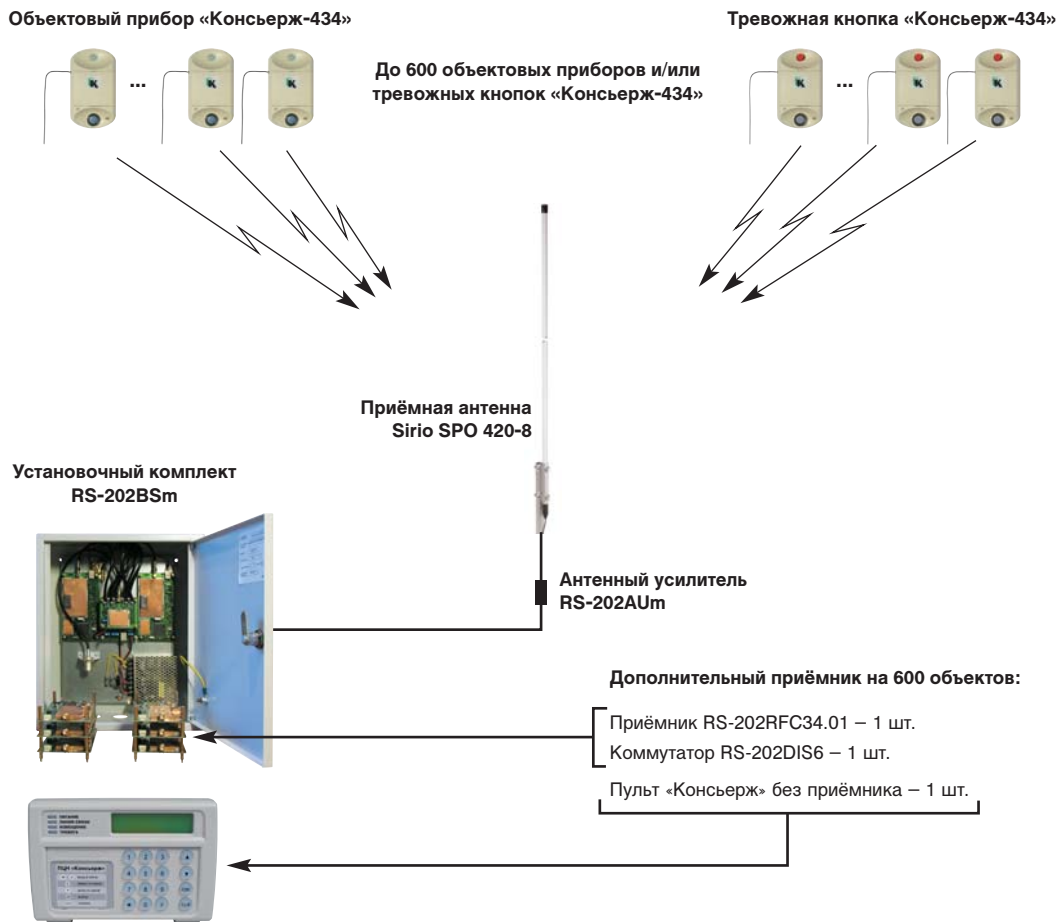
Объектовый прибор «Консьерж-434»

Тревожная кнопка «Консьерж-434»

...

До 600 объектовых приборов и/или тревожных кнопок «Консьерж-434»

...

Приёмная антенна
Sirio SPO 420-8

Установочный комплект
RS-202BSm

Антенный усилитель
RS-202AUm

Дополнительный приёмник на 600 объектов:

Приёмник RS-202RFC34.01 – 1 шт.
Коммутатор RS-202DIS6 – 1 шт.

Пульт «Консьерж» без приёмника – 1 шт.